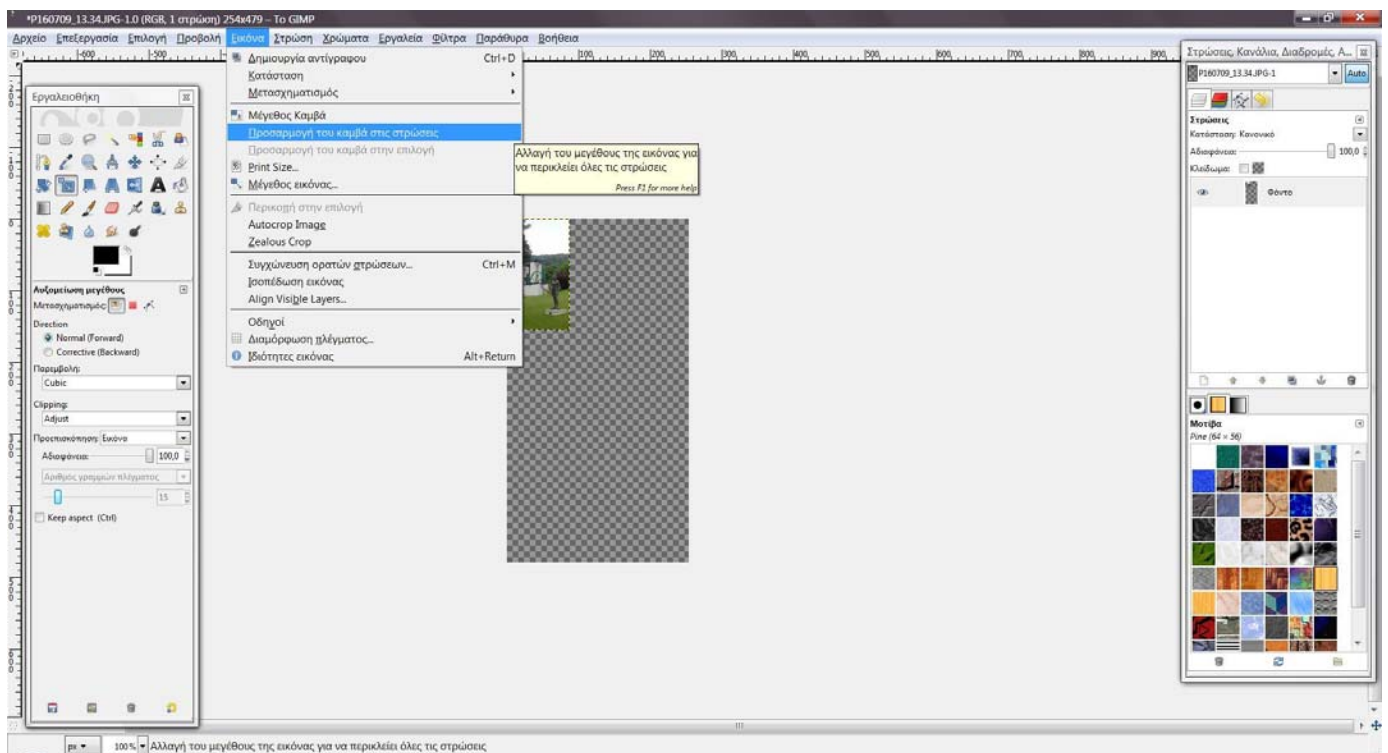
*P160709_13.34.JPG-1.0 (RGB, 1 στρώση) 254x479 – Το GIMP

Αρχείο Επεξεργασία Επιλογή Προβολή Εικόνα Στρώση Χρώματα Εργαλεία Φίλτρα Παράθυρα Βοήθεια

Δημιουργία αντίγραφου Ctrl+D
Κατάσταση
Μετασχηματισμός
Μέγεθος Καμβά
Προσαρμογή του καμβά στις στρώσεις
Προσαρμογή του καμβά στην επιλογή
Print Size...
Μέγεθος εικόνας...
Περικοπή στην επιλογή
Autocrop Image
Zealous Crop
Συγχώνευση ορατών στρώσεων... Ctrl+M
Ισοπέδωση εικόνας
Align Visible Layers...
Οδηγοί
Διαμόρφωση πλέγματος...
Ιδιότητες εικόνας Alt+Return

Αλλαγή του μεγέθους της εικόνας για να περικλείει όλες τις στρώσεις
Press F1 for more help

Εργαλειοθήκη
Αυξομείωση μεγέθους
Μετασχηματισμός:
Direction
Normal (Forward)
Corrective (Backward)
Παρεμβολή:
Cubic
Clipping:
Adjust
Προεπισκόπηση: Εικόνα
Αδιαφάνεια: 100,0
Αριθμός γραμμών πλέγματος
15
Keep aspect (Ctrl)

Στρώσεις, Κανάλια, Διαδρομές, Α...
P160709_13.34.JPG-1
Auto
Στρώσεις
Κατάσταση: Κανονικό
Αδιαφάνεια: 100,0
Κλείδωμα:
Φόντο
Μοτίβα
Pine (64 × 56)

px 100% Αλλαγή του μεγέθους της εικόνας για να περικλείει όλες τις στρώσεις